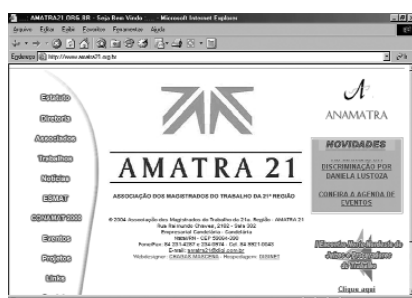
AMATRA21.ORG.BR - Seja Bem Vindo - Microsoft Internet Explorer

Arquivo Editar Exibir Favoritos Ferramentas Ajuda

Endereço http://www.amatra21.org.br

Estatuto

Diretoria

Associados

Trabalhos

Notícias

ESMAT

CONAMAT 2006

Eventos

Projetos

Links

AMATRA 21

ASSOCIAÇÃO DOS MAGISTRADOS DO TRABALHO DA 21ª REGIÃO

© 2004 Associação dos Magistrados do Trabalho da 21a. Região - AMATRA 21 Rua Raimundo Chaves, 2182 - Sala 302 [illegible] CEP 59064-390 Fone/Fax: 84 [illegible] E-mail: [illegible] Webdesigner: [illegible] Hospedagem: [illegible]

ANAMATRA

NOVIDADES

DISCRIMINAÇÃO POR DANIELA LUSTOZA

CONFIRA A AGENDA DE EVENTOS

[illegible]

Clique aqui